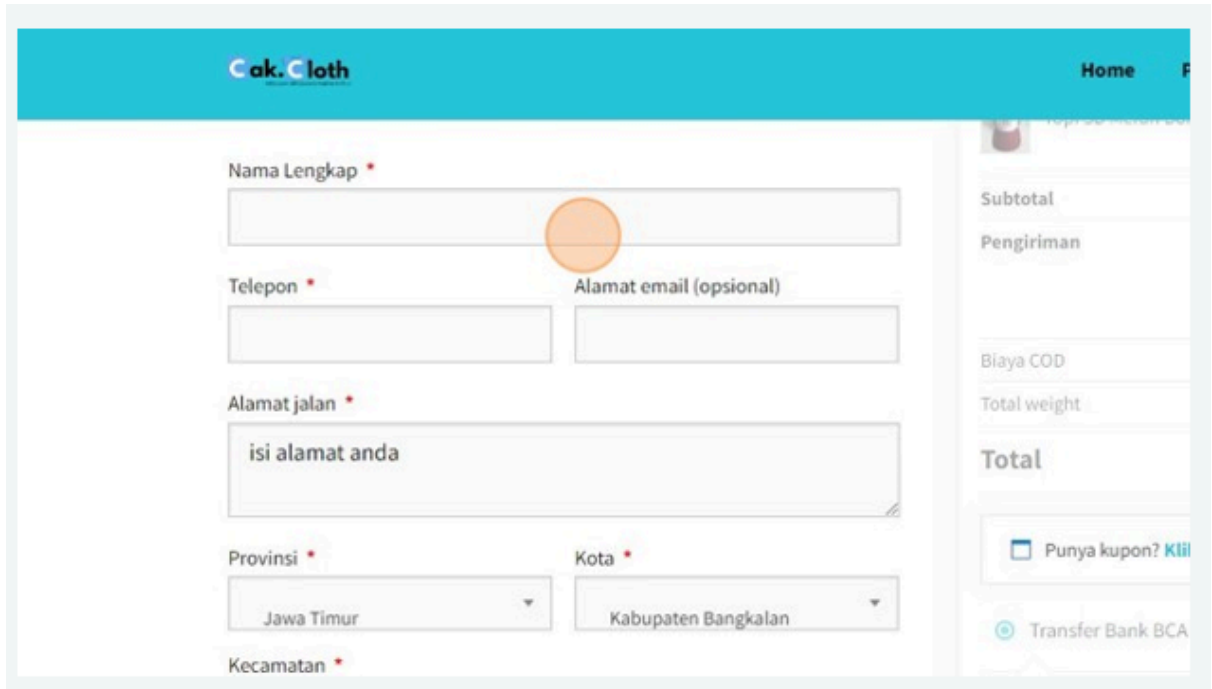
Cak.Cloth

Home F

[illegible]

Nama Lengkap *

Telepon *

Alamat email (opsional)

Alamat jalan *

isi alamat anda

Provinsi *

Jawa Timur

Kota *

Kabupaten Bangkalan

Kecamatan *

Subtotal

Pengiriman

Biaya COD

Total weight

Total

Punya kupon? Klil

Transfer Bank BCA